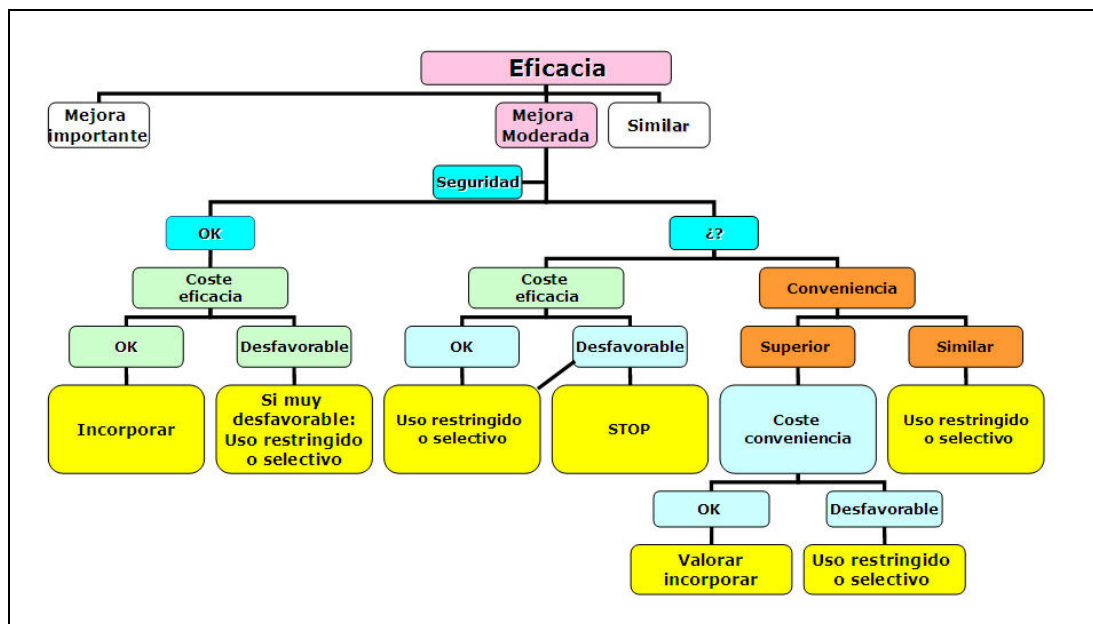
Eficacia

Mejora importante

Mejora Moderada

Similar

Seguridad

OK

¿?

Coste eficacia

OK

Desfavorable

Incorporar

Si muy desfavorable: Uso restringido o selectivo

Coste eficacia

OK

Desfavorable

Uso restringido o selectivo

STOP

Conveniencia

Superior

Similar

Coste conveniencia

Uso restringido o selectivo

OK

Desfavorable

Valorar incorporar

Uso restringido o selectivo